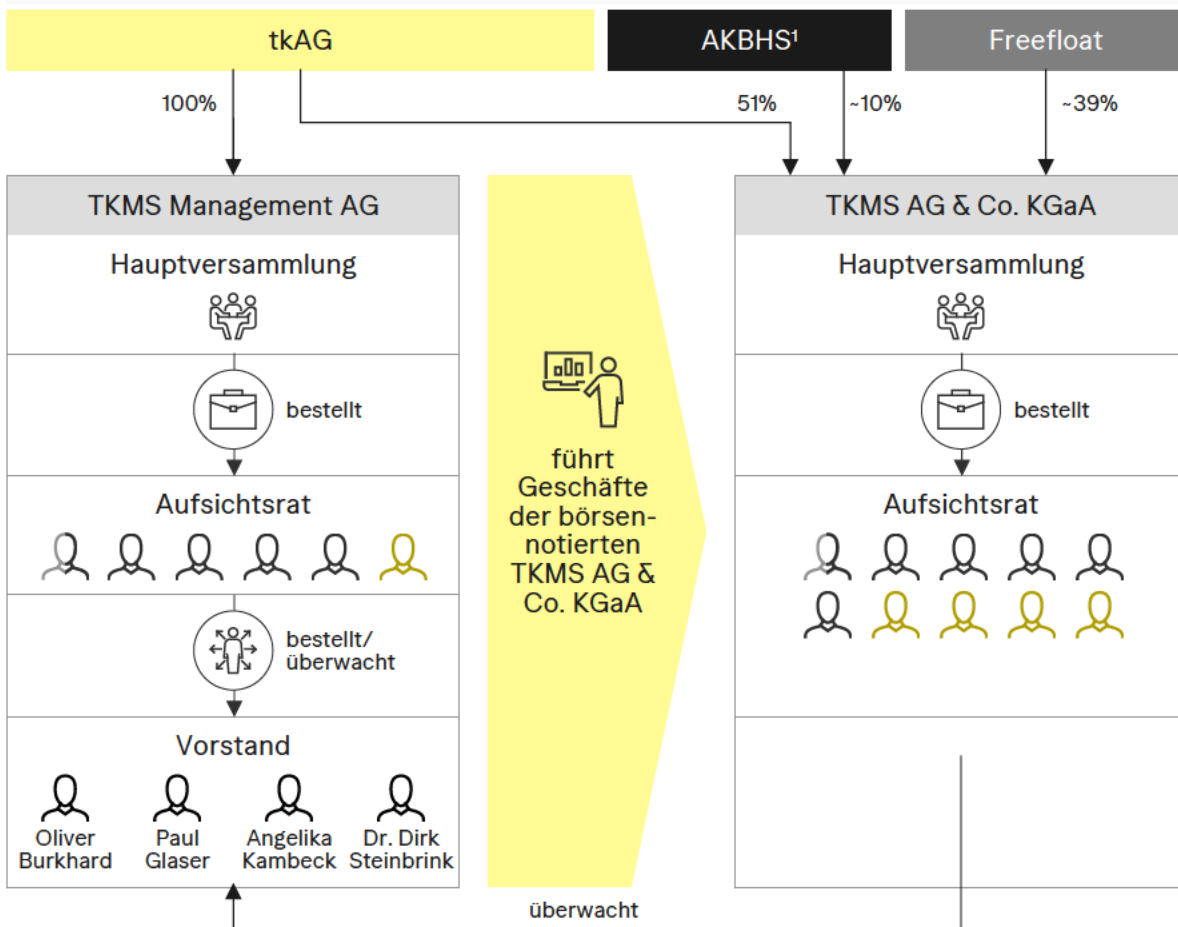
tkAG

AKBHS¹

Freefloat

100%

51%

~10%

~39%

TKMS Management AG

Hauptversammlung

bestellt

Aufsichtsrat

bestellt/ überwacht

Vorstand

Oliver Burkhard

Paul Glaser

Angelika Kambeck

Dr. Dirk Steinbrink

führt Geschäfte der börsennotierten TKMS AG & Co. KGaA

TKMS AG & Co. KGaA

Hauptversammlung

bestellt

Aufsichtsrat

überwacht